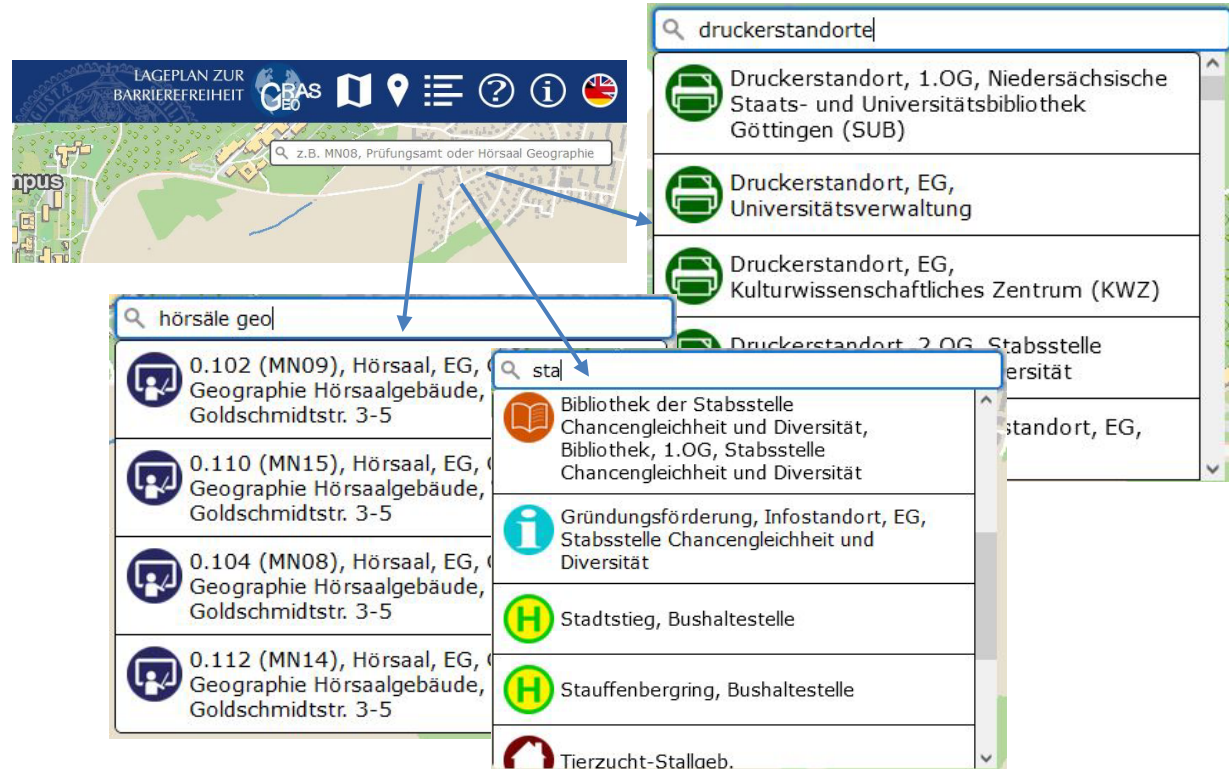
LAGEPLAN ZUR BARRIEREFREIHEIT

GRAS GEO

npus

z.B. MN08, Prüfungsamt oder Hörsaal Geographie

druckerstandorte

Druckerstandort, 1.OG, Niedersächsische Staats- und Universitätsbibliothek Göttingen (SUB)

Druckerstandort, EG, Universitätsverwaltung

Druckerstandort, EG, Kulturwissenschaftliches Zentrum (KWZ)

Druckerstandort, 2.OG, Stabsstelle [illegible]rsität

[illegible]standort, EG,

hörsäle geo

0.102 (MN09), Hörsaal, EG, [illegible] Geographie Hörsaalgebäude, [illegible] Goldschmidtstr. 3-5

0.110 (MN15), Hörsaal, EG, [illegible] Geographie Hörsaalgebäude, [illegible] Goldschmidtstr. 3-5

0.104 (MN08), Hörsaal, EG, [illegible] Geographie Hörsaalgebäude, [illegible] Goldschmidtstr. 3-5

0.112 (MN14), Hörsaal, EG, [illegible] Geographie Hörsaalgebäude, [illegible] Goldschmidtstr. 3-5

sta

Bibliothek der Stabsstelle Chancengleichheit und Diversität, Bibliothek, 1.OG, Stabsstelle Chancengleichheit und Diversität

Gründungsförderung, Infostandort, EG, Stabsstelle Chancengleichheit und Diversität

Stadtstieg, Bushaltestelle

Stauffenbergring, Bushaltestelle

Tierzucht-Stallgeb.